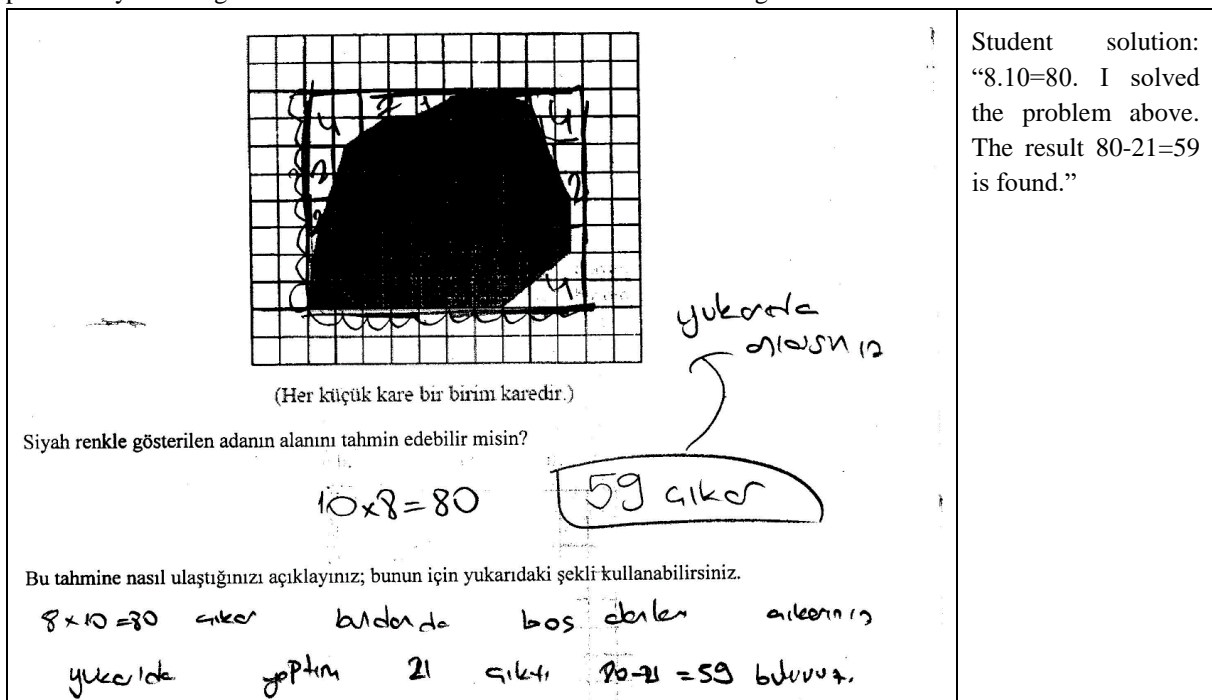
| (Her küçük kare bir birim karedir.) Siyah renkle gösterilen adanın alanını tahmin edebilir misin? Bu tahmine nasıl ulaştığınızı açıklayınız; bunun için yukarıdaki şekli kullanabilirsiniz. | Student solution: "8.10=80. I solved the problem above. The result 80-21=59 is found." |
|---|---|

4 2 1 4 4 2 2 2 4

yukarda olasını

$10\times8=80$ 59 çıkar

$8\times10=80$ çıkar burdan da boş olanları çıkarmış yukarıda yaptım 21 çıktı $80-21=59$ buluruz.